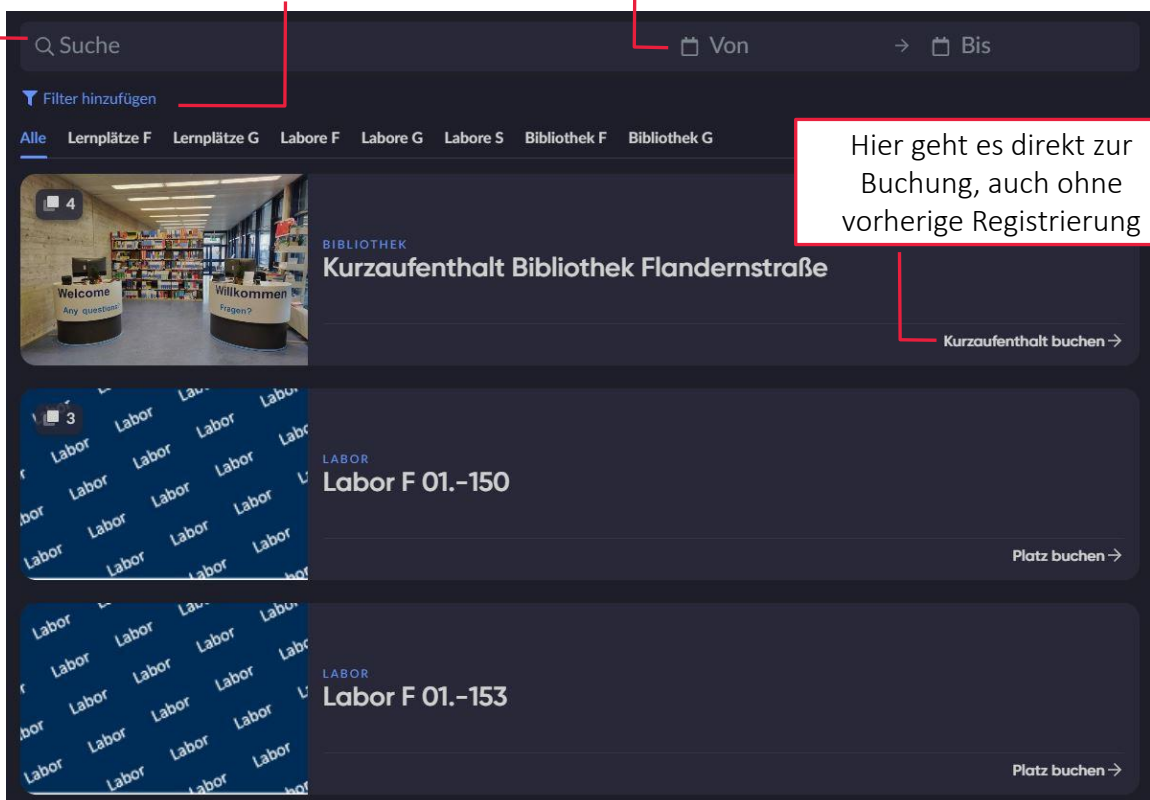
Suche

Von → Bis

Filter hinzufügen

Alle Lernplätze F Lernplätze G Labore F Labore G Labore S Bibliothek F Bibliothek G

Hier geht es direkt zur Buchung, auch ohne vorherige Registrierung

4

Welcome Any questions? Willkommen Fragen?

BIBLIOTHEK

Kurzaufenthalt Bibliothek Flandernstraße

Kurzaufenthalt buchen →

3

Labor Labor Labor Labor Labor Labor Labor Labor Labor Labor Labor Labor Labor Labor Labor Labor

LABOR

Labor F 01.-150

Platz buchen →

Labor Labor Labor Labor Labor Labor Labor Labor Labor Labor Labor Labor Labor Labor Labor Labor

LABOR

Labor F 01.-153

Platz buchen →